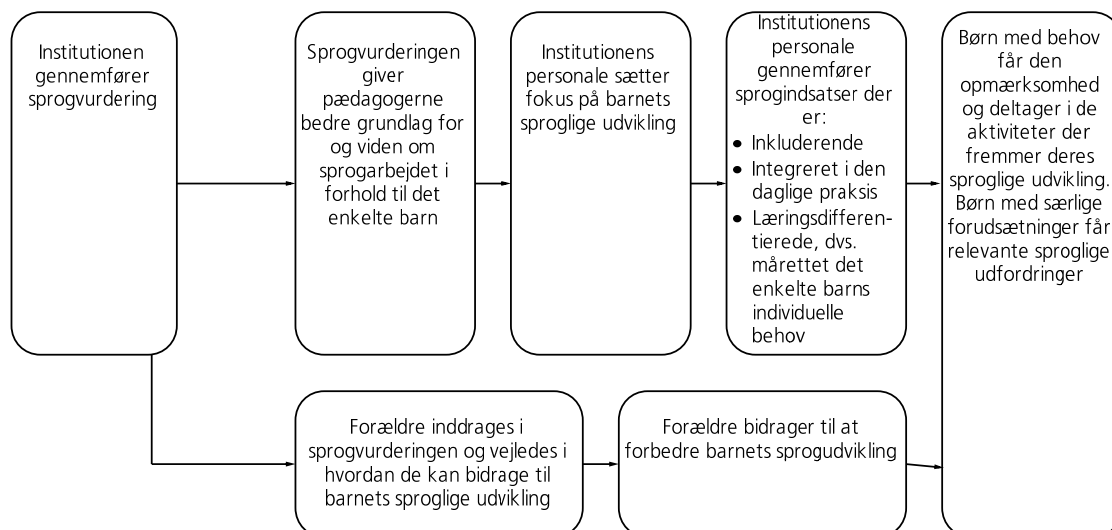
Institutionen gennemfører sprogvurdering

Sprogvurderingen giver pædagogerne bedre grundlag for og viden om sprogarbejdet i forhold til det enkelte barn

Institutionens personale sætter fokus på barnets sproglige udvikling

Institutionens personale gennemfører sprogindsatser der er:
• Inkluderende
• Integreret i den daglige praksis
• Læringsdifferentierede, dvs. mårettet det enkelte barns individuelle behov

Børn med behov får den opmærksomhed og deltager i de aktiviteter der fremmer deres sproglige udvikling. Børn med særlige forudsætninger får relevante sproglige udfordringer

Forældre inddrages i sprogvurderingen og vejledes i hvordan de kan bidrage til barnets sproglige udvikling

Forældre bidrager til at forbedre barnets sprogudvikling